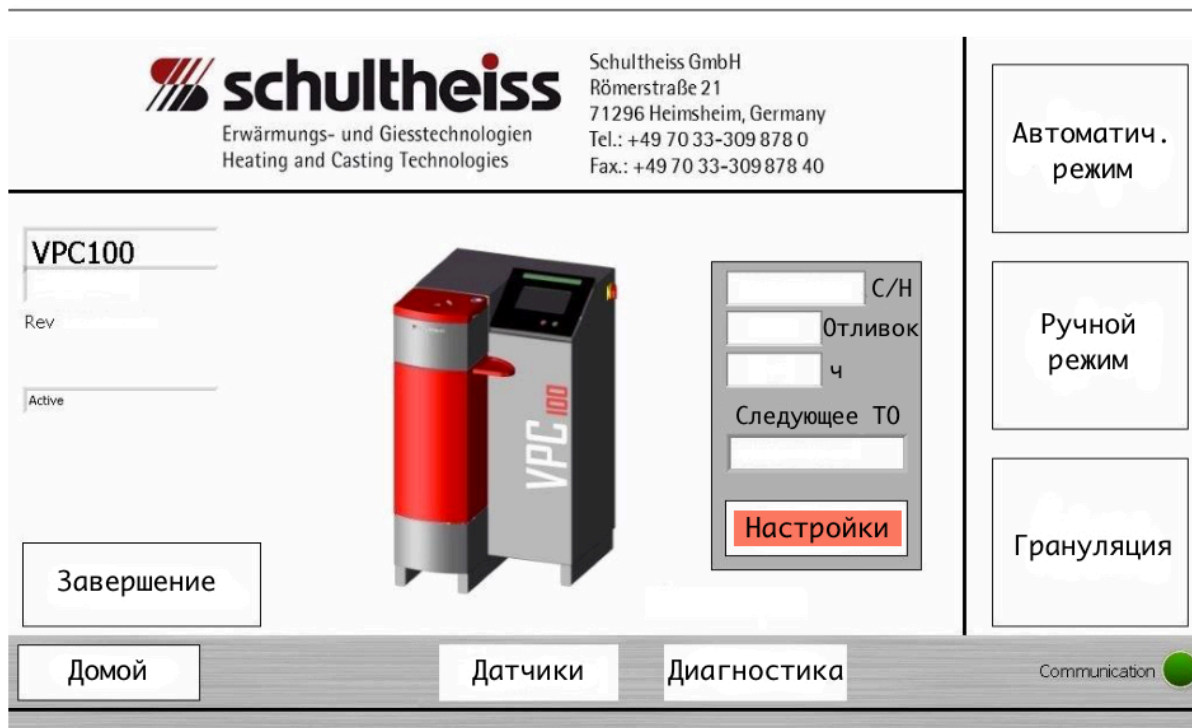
schultheiss
Erwärmungs- und Giesstechnologien
Heating and Casting Technologies

Schultheiss GmbH
Römerstraße 21
71296 Heimsheim, Germany
Tel.: +49 70 33-309 878 0
Fax.: +49 70 33-309 878 40

Автоматич. режим

VPC100

Rev

Active

VPC 100

С/Н
Отливок
ч
Следующее ТО

Настройки

Ручной режим

Грануляция

Завершение

Домой

Датчики

Диагностика

Communication